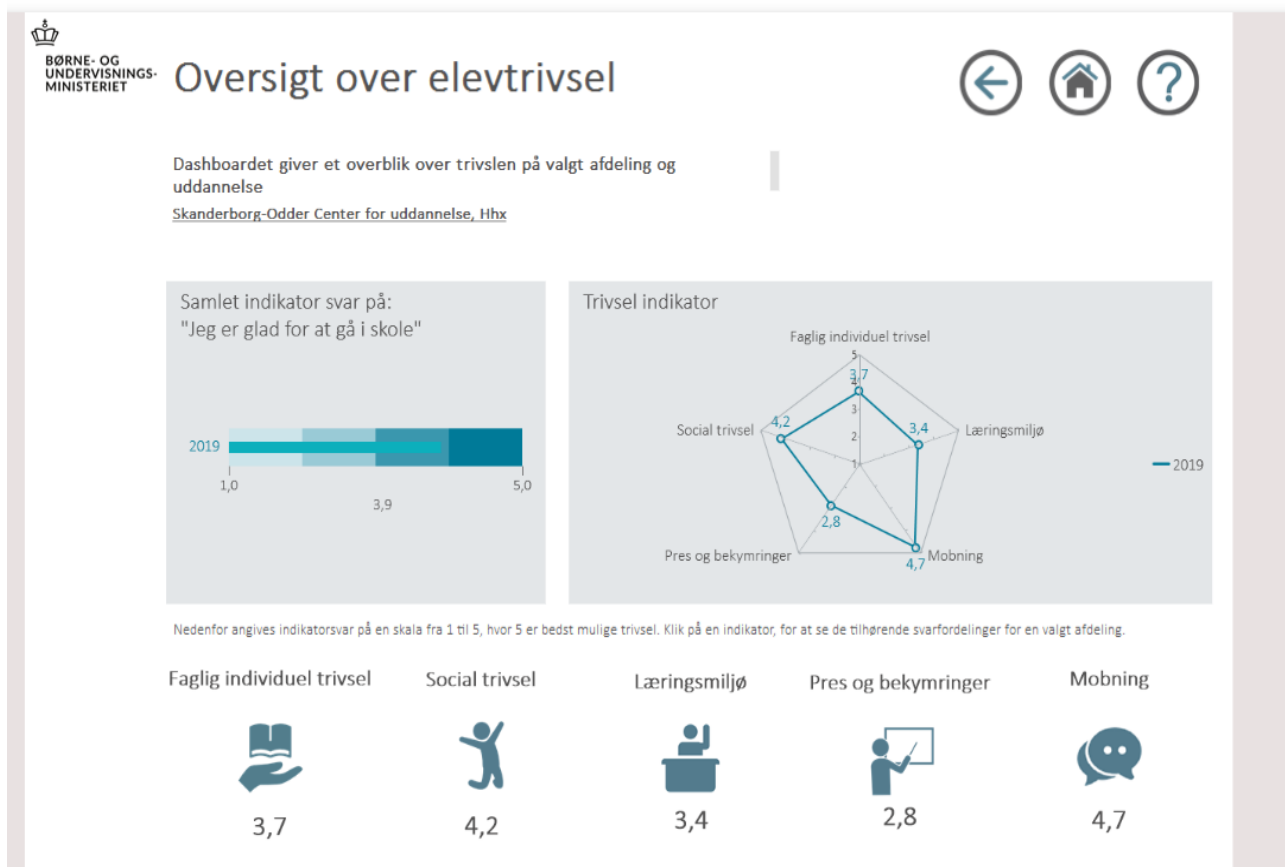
BØRNE- OG UNDERVISNINGS-MINISTERIET

Oversigt over elevtrivsel

Dashboardet giver et overblik over trivslen på valgt afdeling og uddannelse

Skanderborg-Odder Center for uddannelse, Hhx

Samlet indikator svar på:
"Jeg er glad for at gå i skole"

2019

1,0

3,9

5,0

Trivsel indikator

Faglig individuel trivsel

5

4

3

2

1

3,7

Social trivsel

4,2

3,4

Læringsmiljø

2,8

Pres og bekymringer

Mobning

4,7

2019

Nedenfor angives indikatorsvar på en skala fra 1 til 5, hvor 5 er bedst mulige trivsel. Klik på en indikator, for at se de tilhørende svarfordelinger for en valgt afdeling.

Faglig individuel trivsel

3,7

Social trivsel

4,2

Læringsmiljø

3,4

Pres og bekymringer

2,8

Mobning

4,7